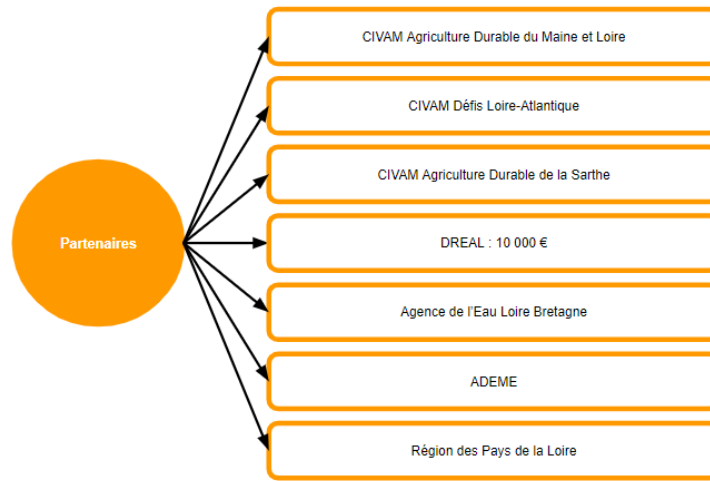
Partenaires

CIVAM Agriculture Durable du Maine et Loire

CIVAM Défis Loire-Atlantique

CIVAM Agriculture Durable de la Sarthe

DREAL : 10 000 €

Agence de l'Eau Loire Bretagne

ADEME

Région des Pays de la Loire